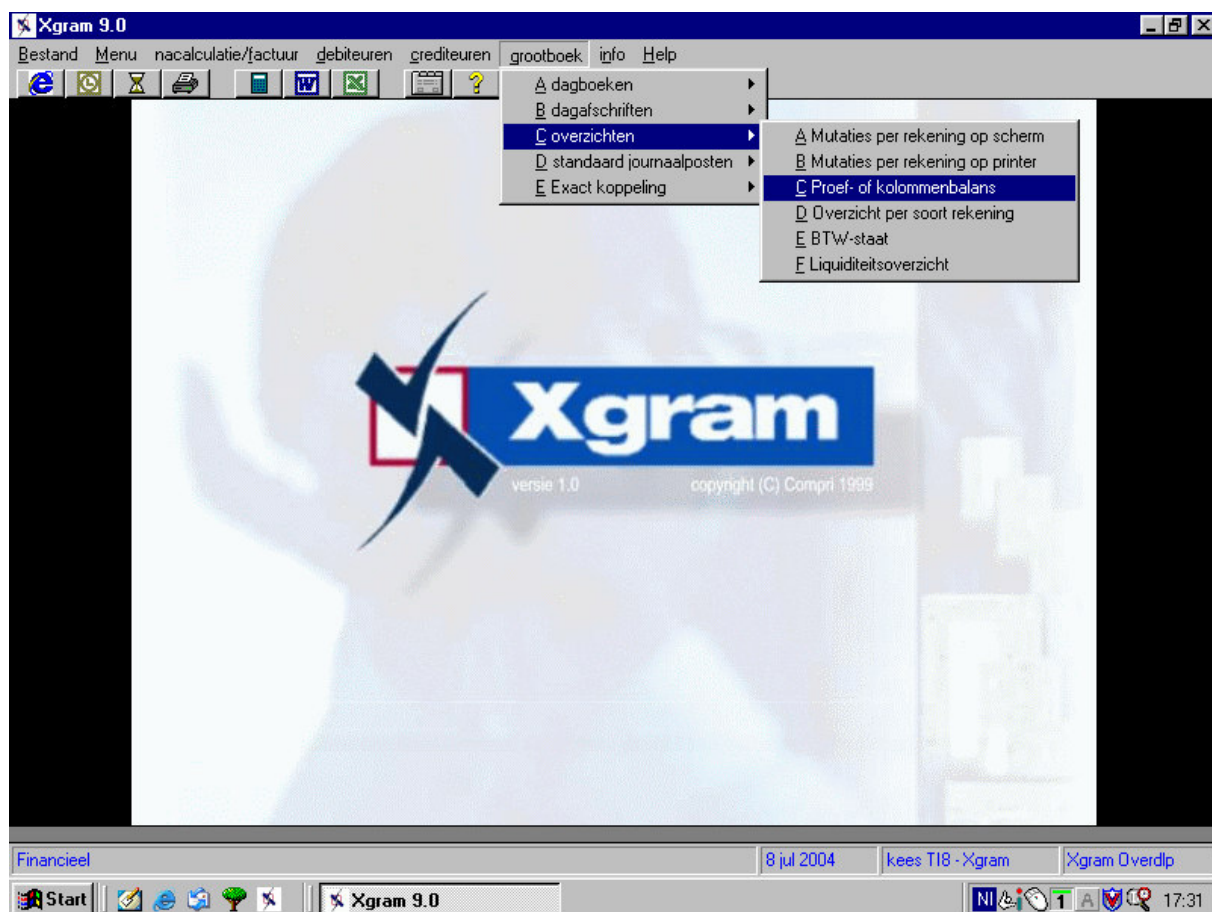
Xgram 9.0

Bestand Menu nacalculatie/factuur debiteuren crediteuren grootboek info Help

A dagboeken
B dagafschriften
C overzichten
D standaard journaalposten
E Exact koppeling

A Mutaties per rekening op scherm
B Mutaties per rekening op printer
C Proef- of kolommenbalans
D Overzicht per soort rekening
E BTW-staat
F Liquiditeitsoverzicht

Xgram
versie 1.0
copyright (C) Compri 1999

Financieel | 8 jul 2004 | kees TI8 - Xgram | Xgram Overdlp

Start | Xgram 9.0 | NI | 1 | A | 17:31